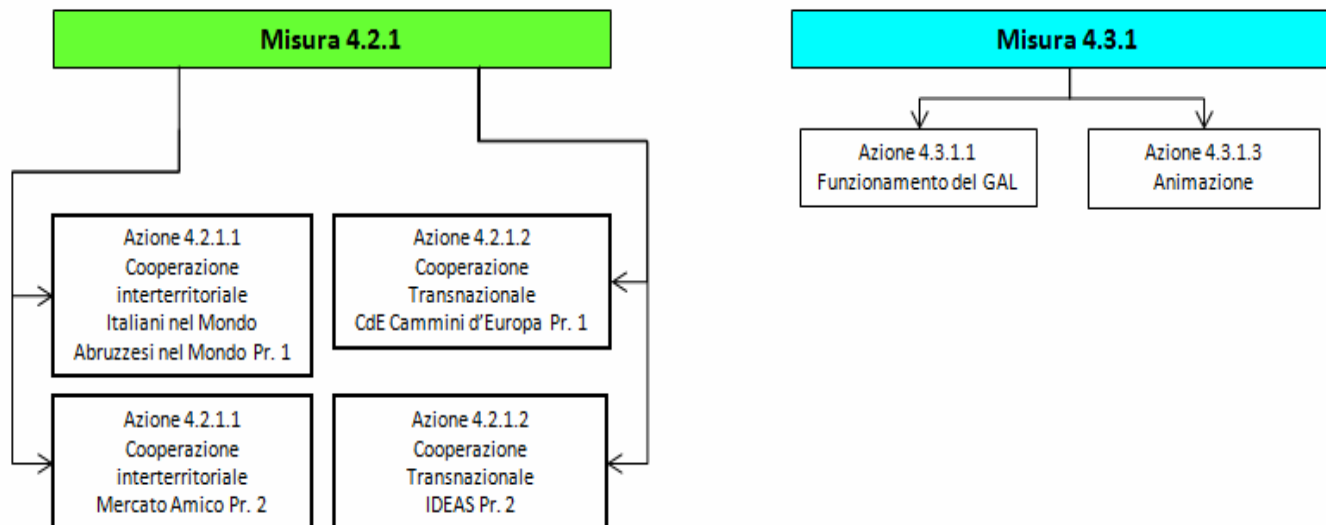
Misura 4.2.1

Azione 4.2.1.1
Cooperazione
interterritoriale
Italiani nel Mondo
Abruzzesi nel Mondo Pr. 1

Azione 4.2.1.2
Cooperazione
Transnazionale
CdE Cammini d'Europa Pr. 1

Azione 4.2.1.1
Cooperazione
interterritoriale
Mercato Amico Pr. 2

Azione 4.2.1.2
Cooperazione
Transnazionale
IDEAS Pr. 2

Misura 4.3.1

Azione 4.3.1.1
Funzionamento del GAL

Azione 4.3.1.3
Animazione